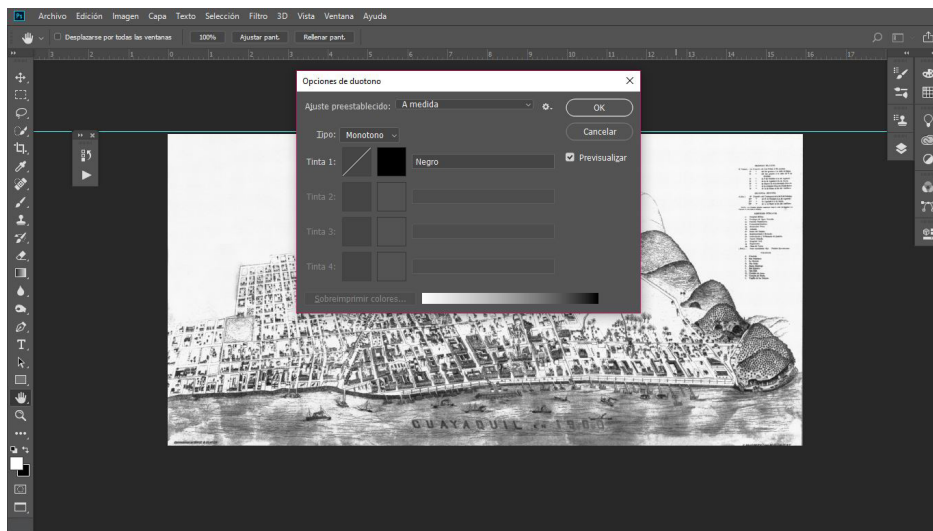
Archivo Edición Imagen Capa Texto Selección Filtro 3D Vista Ventana Ayuda

Desplazarse por todas las ventanas 100% Ajustar pant. Rellenar pant.

Opciones de duotono

Ajuste preestablecido: A medida

OK

Cancelar

Previsualizar

Tipo: Monotono

Tinta 1: Negro

Tinta 2:

Tinta 3:

Tinta 4:

Sobreimprimir colores...

GUAYAQUIL en 1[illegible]